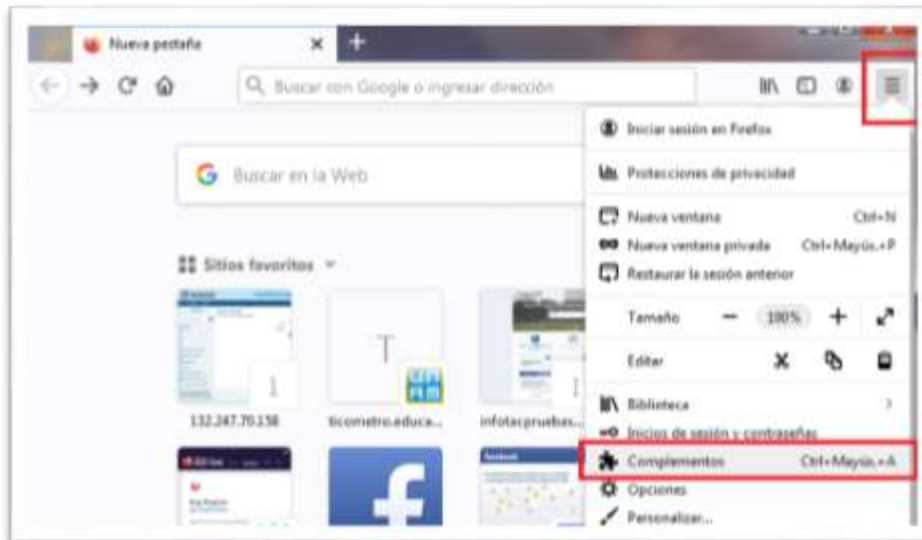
Nueva pestaña

Buscar con Google o ingresar dirección

Buscar en la Web

Sitios favoritos

T

132.247.70.158

ticometro.educa...

infotacpruebas...

Iniciar sesión en Firefox

Protecciones de privacidad

Nueva ventana Ctrl+N

Nueva ventana privada Ctrl+Mayús.+P

Restaurar la sesión anterior

Tamaño — 100% +

Editar

Biblioteca

Inicios de sesión y contraseñas

Complementos Ctrl+Mayús.+A

Opciones

Personalizar...